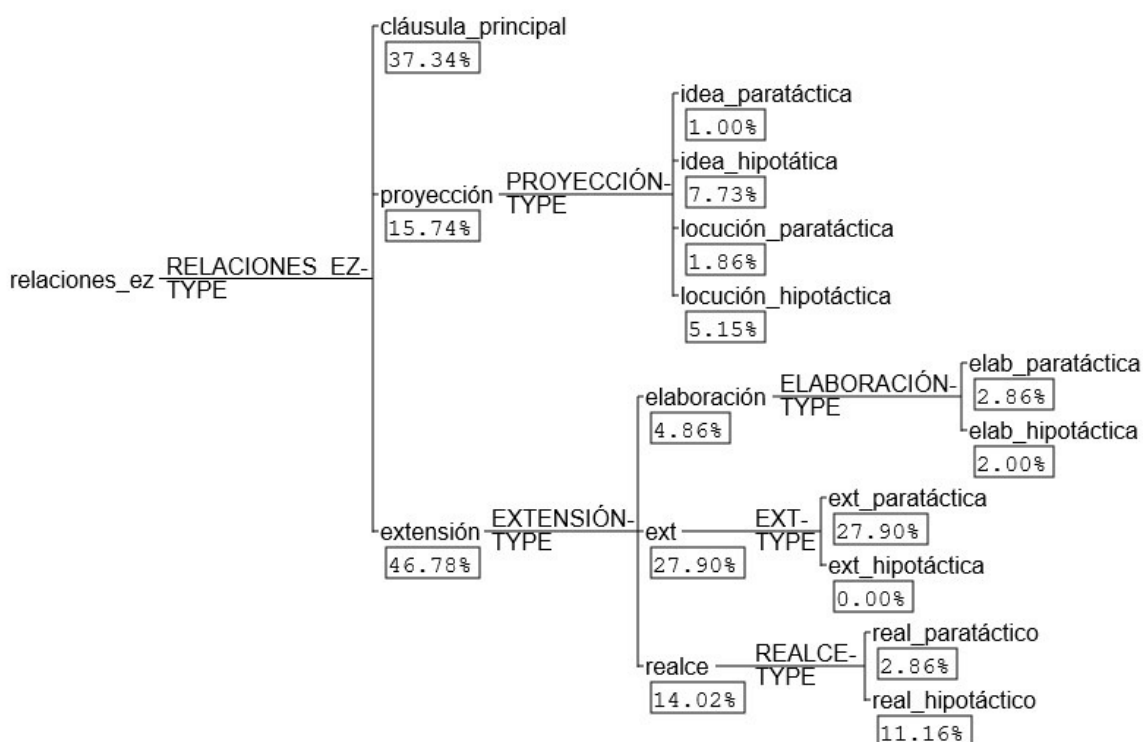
relaciones_ez RELACIONES_EZ-TYPE

cláusula_principal
37.34%

proyección
15.74%

PROYECCIÓN-TYPE

idea_paratáctica
1.00%

idea_hipotática
7.73%

locución_paratáctica
1.86%

locución_hipotáctica
5.15%

extensión
46.78%

EXTENSIÓN-TYPE

elaboración
4.86%

ELABORACIÓN-TYPE

elab_paratáctica
2.86%

elab_hipotáctica
2.00%

ext
27.90%

EXT-TYPE

ext_paratáctica
27.90%

ext_hipotáctica
0.00%

realce
14.02%

REALCE-TYPE

real_paratáctico
2.86%

real_hipotáctico
11.16%